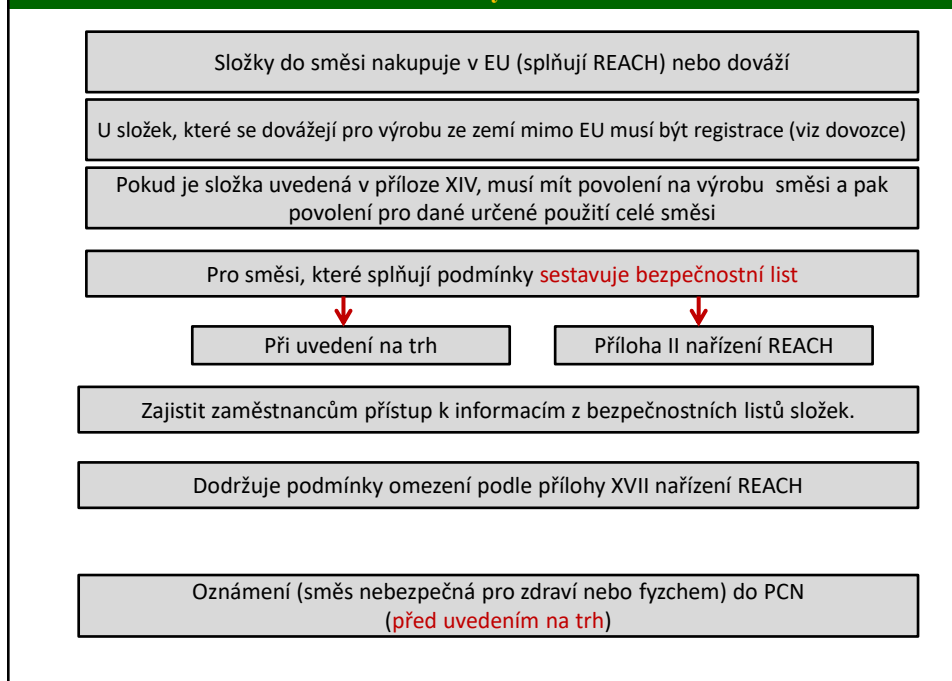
Složky do směsi nakupuje v EU (splňují REACH) nebo dováží

U složek, které se dovážejí pro výrobu ze zemí mimo EU musí být registrace (viz dovozce)

Pokud je složka uvedená v příloze XIV, musí mít povolení na výrobu směsi a pak povolení pro dané určené použití celé směsi

Pro směsi, které splňují podmínky sestavuje bezpečnostní list

Při uvedení na trh

Příloha II nařízení REACH

Zajistit zaměstnancům přístup k informacím z bezpečnostních listů složek.

Dodržuje podmínky omezení podle přílohy XVII nařízení REACH

Oznámení (směs nebezpečná pro zdraví nebo fyzchem) do PCN (před uvedením na trh)